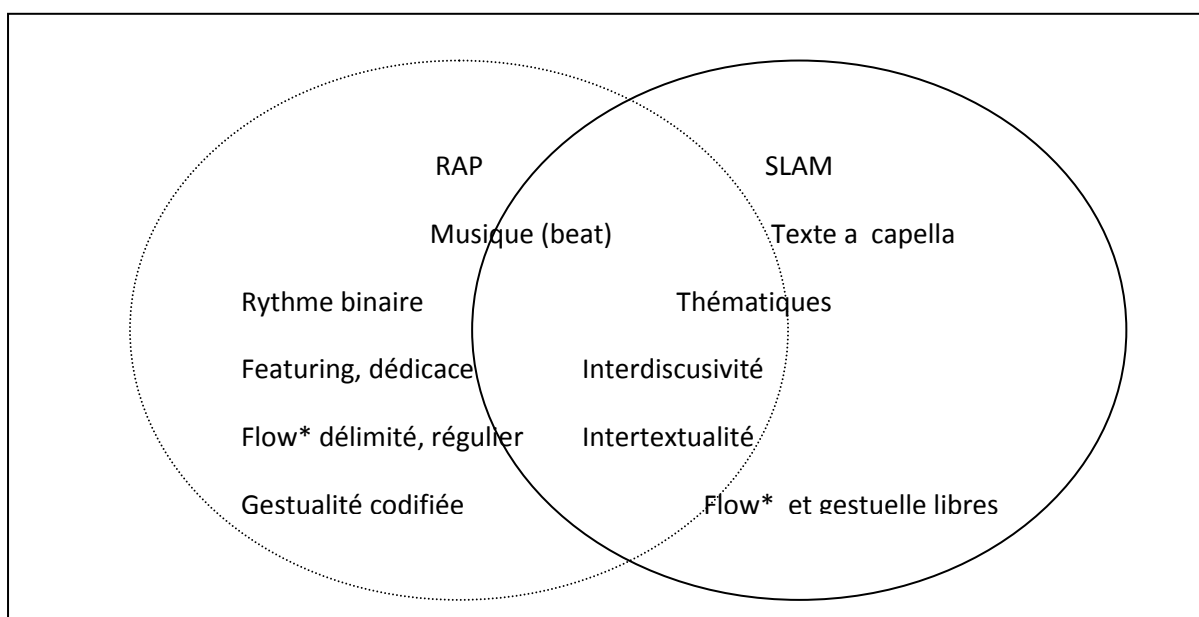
RAP

SLAM

Musique (beat)

Texte a capella

Rythme binaire

Thématiques

Featuring, dédicace

Interdiscusivité

Flow* délimité, régulier

Intertextualité

Gestualité codifiée

Flow* et gestuelle libres